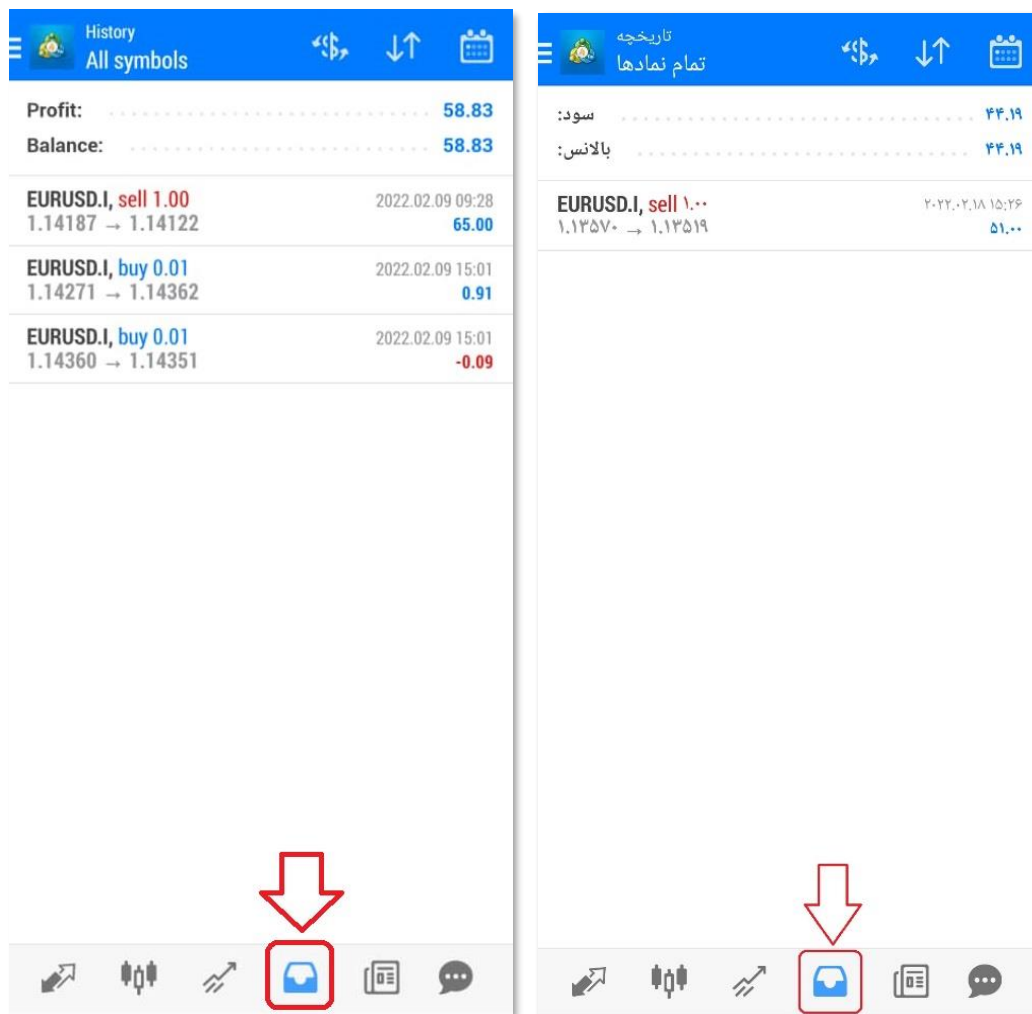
History
All symbols

Profit: 58.83
Balance: 58.83

EURUSD.I, sell 1.00 2022.02.09 09:28
1.14187 → 1.14122 65.00

EURUSD.I, buy 0.01 2022.02.09 15:01
1.14271 → 1.14362 0.91

EURUSD.I, buy 0.01 2022.02.09 15:01
1.14360 → 1.14351 -0.09

تاریخچه
تمام نمادها

سود: ۴۴.۱۹
بالانس: ۴۴.۱۹

EURUSD.I, sell ۱.۰۰ ۲۰۲۲.۰۲.۱۸ ۱۵:۲۶
۱.۱۳۵۷۰ → ۱.۱۳۵۱۹ ۵۱.۰۰